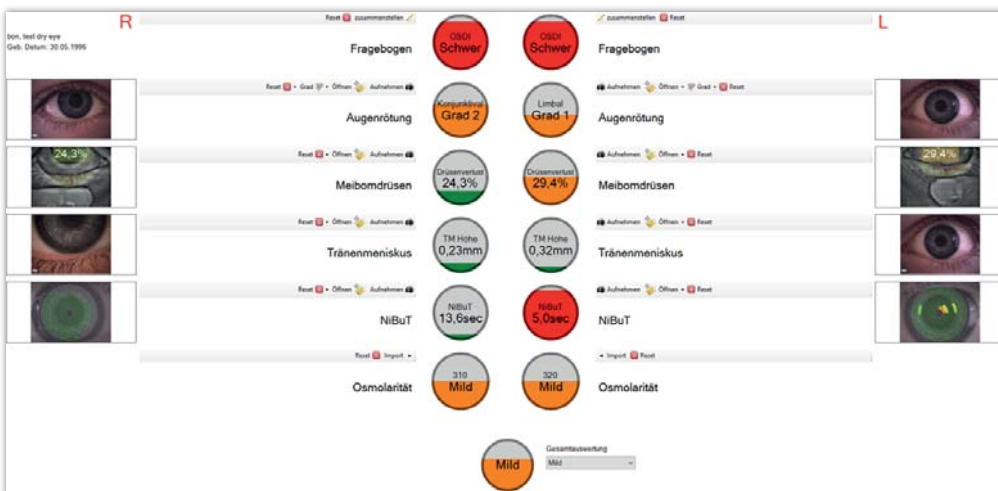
R

L

bon, test dry eye
Geb. Datum: 30.05.1996

Reset zusammenstellen

Fragebogen

OSDI
Schwer

OSDI
Schwer

zusammenstellen Reset

Fragebogen

Reset Grad Öffnen Aufnehmen

Augenrötung

Konjunktival
Grad 2

Limbal
Grad 1

Aufnehmen Öffnen Grad Reset

Augenrötung

24,3%

Reset Öffnen Aufnehmen

Meibomdrüsen

Drüsenverlust
24,3%

Drüsenverlust
29,4%

Aufnehmen Öffnen Reset

Meibomdrüsen

29,4%

Reset Öffnen Aufnehmen

Tränenmeniskus

TM Höhe
0,23mm

TM Höhe
0,32mm

Aufnehmen Öffnen Reset

Tränenmeniskus

Reset Öffnen Aufnehmen

NiBuT

NiBuT
13,6sec

NiBuT
5,0sec

Aufnehmen Öffnen Reset

NiBuT

Reset Import

Osmolarität

310
Mild

320
Mild

Import Reset

Osmolarität

Mild

Gesamtauswertung
Mild